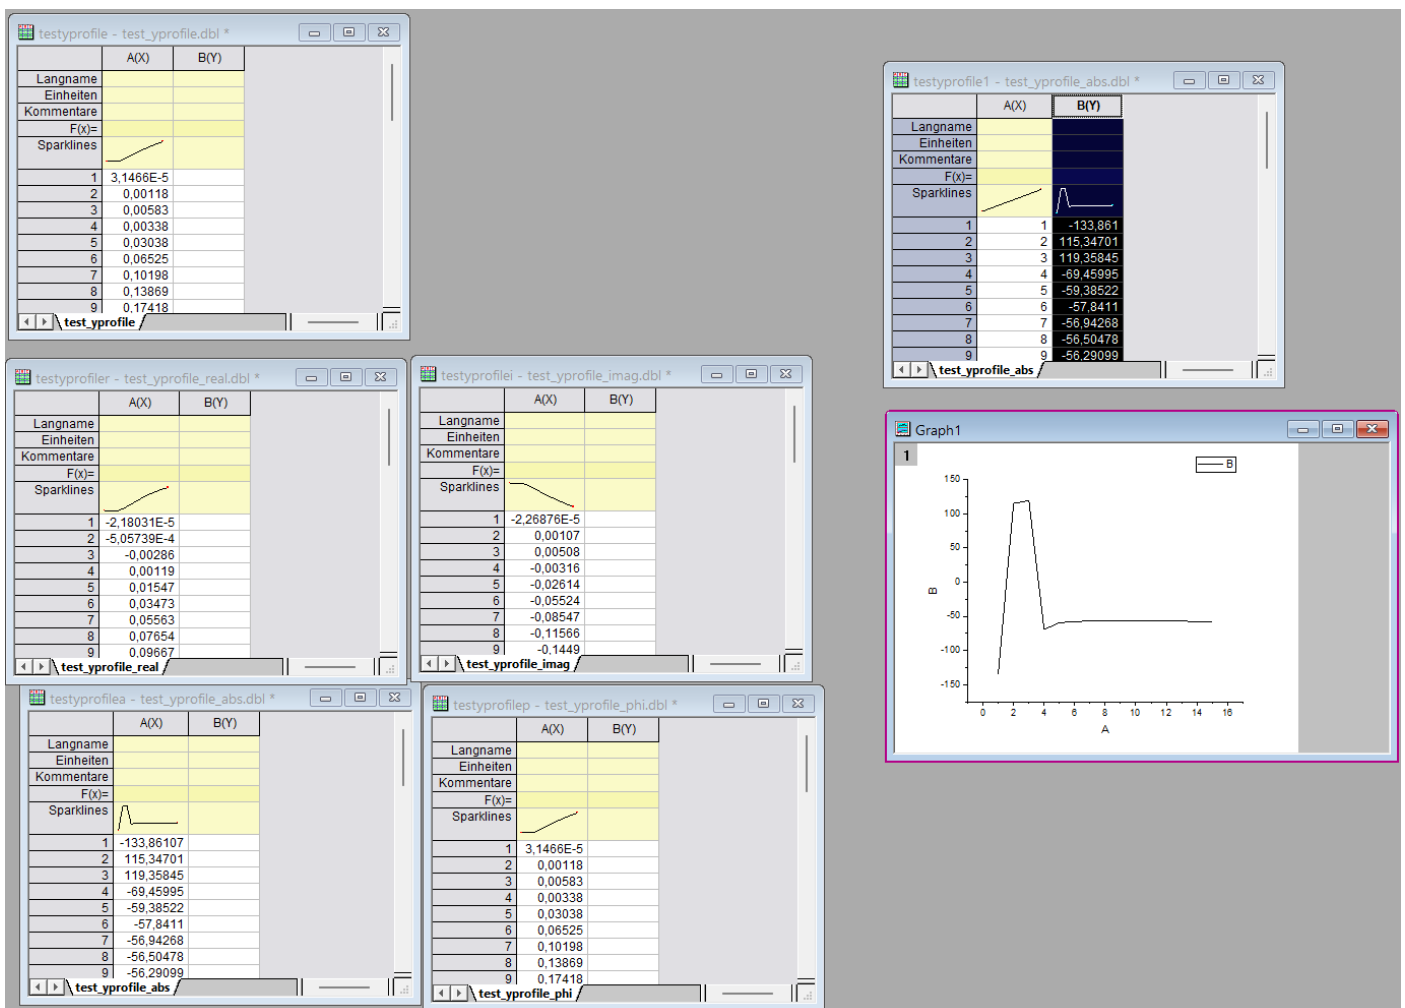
testyprofile - test_yprofile.dbl *

| | A(X) | B(Y) |
|---|---|---|
| Langname | | |
| Einheiten | | |
| Kommentare | | |
| F(x)= | | |
| Sparklines | | |
| 1 | 3,1466E-5 | |
| 2 | 0,00118 | |
| 3 | 0,00583 | |
| 4 | 0,00338 | |
| 5 | 0,03038 | |
| 6 | 0,06525 | |
| 7 | 0,10198 | |
| 8 | 0,13869 | |
| 9 | 0,17418 | |

test_yprofile

testyprofile1 - test_yprofile_abs.dbl *

| | A(X) | B(Y) |
|---|---|---|
| Langname | | |
| Einheiten | | |
| Kommentare | | |
| F(x)= | | |
| Sparklines | | |
| 1 | 1 | -133,861 |
| 2 | 2 | 115,34701 |
| 3 | 3 | 119,35845 |
| 4 | 4 | -69,45995 |
| 5 | 5 | -59,38522 |
| 6 | 6 | -57,8411 |
| 7 | 7 | -56,94268 |
| 8 | 8 | -56,50478 |
| 9 | 9 | -56,29099 |

test_yprofile_abs

testyprofiler - test_yprofile_real.dbl *

| | A(X) | B(Y) |
|---|---|---|
| Langname | | |
| Einheiten | | |
| Kommentare | | |
| F(x)= | | |
| Sparklines | | |
| 1 | -2,18031E-5 | |
| 2 | -5,05739E-4 | |
| 3 | -0,00286 | |
| 4 | 0,00119 | |
| 5 | 0,01547 | |
| 6 | 0,03473 | |
| 7 | 0,05563 | |
| 8 | 0,07654 | |
| 9 | 0,09667 | |

test_yprofile_real

testyprofilei - test_yprofile_imag.dbl *

| | A(X) | B(Y) |
|---|---|---|
| Langname | | |
| Einheiten | | |
| Kommentare | | |
| F(x)= | | |
| Sparklines | | |
| 1 | -2,26876E-5 | |
| 2 | 0,00107 | |
| 3 | 0,00508 | |
| 4 | -0,00316 | |
| 5 | -0,02614 | |
| 6 | -0,05524 | |
| 7 | -0,08547 | |
| 8 | -0,11566 | |
| 9 | -0,1449 | |

test_yprofile_imag

Graph1

1

B

150
100
50
0
-50
-100
-150

B

0 2 4 6 8 10 12 14 16

A

testyprofilea - test_yprofile_abs.dbl *

| | A(X) | B(Y) |
|---|---|---|
| Langname | | |
| Einheiten | | |
| Kommentare | | |
| F(x)= | | |
| Sparklines | | |
| 1 | -133,86107 | |
| 2 | 115,34701 | |
| 3 | 119,35845 | |
| 4 | -69,45995 | |
| 5 | -59,38522 | |
| 6 | -57,8411 | |
| 7 | -56,94268 | |
| 8 | -56,50478 | |
| 9 | -56,29099 | |

test_yprofile_abs

testyprofilep - test_yprofile_phi.dbl *

| | A(X) | B(Y) |
|---|---|---|
| Langname | | |
| Einheiten | | |
| Kommentare | | |
| F(x)= | | |
| Sparklines | | |
| 1 | 3,1466E-5 | |
| 2 | 0,00118 | |
| 3 | 0,00583 | |
| 4 | 0,00338 | |
| 5 | 0,03038 | |
| 6 | 0,06525 | |
| 7 | 0,10198 | |
| 8 | 0,13869 | |
| 9 | 0,17418 | |

test_yprofile_phi